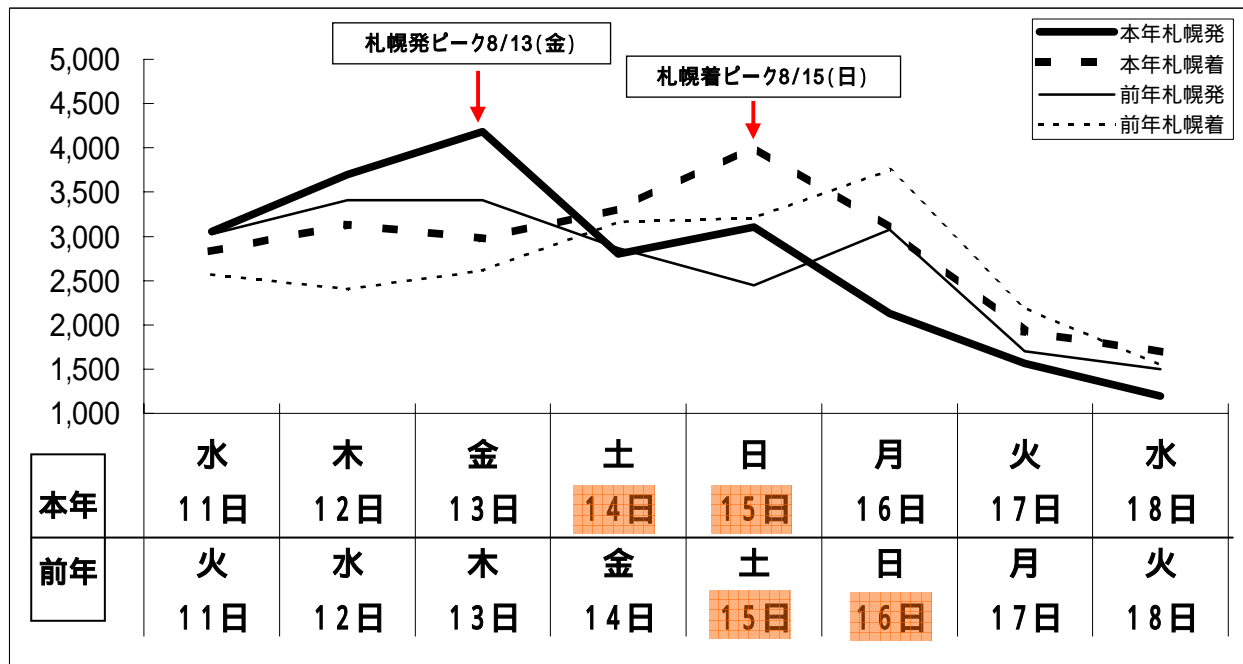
札幌発ピーク8/13(金)

札幌着ピーク8/15(日)

本年札幌発
本年札幌着
前年札幌発
前年札幌着

5,000
4,500
4,000
3,500
3,000
2,500
2,000
1,500
1,000

|  | 水 11日 | 木 12日 | 金 13日 | 土 14日 | 日 15日 | 月 16日 | 火 17日 | 水 18日 |
|---|---|---|---|---|---|---|---|---|
| 本年 | 水 11日 | 木 12日 | 金 13日 | 土 14日 | 日 15日 | 月 16日 | 火 17日 | 水 18日 |
| 前年 | 火 11日 | 水 12日 | 木 13日 | 金 14日 | 土 15日 | 日 16日 | 月 17日 | 火 18日 |